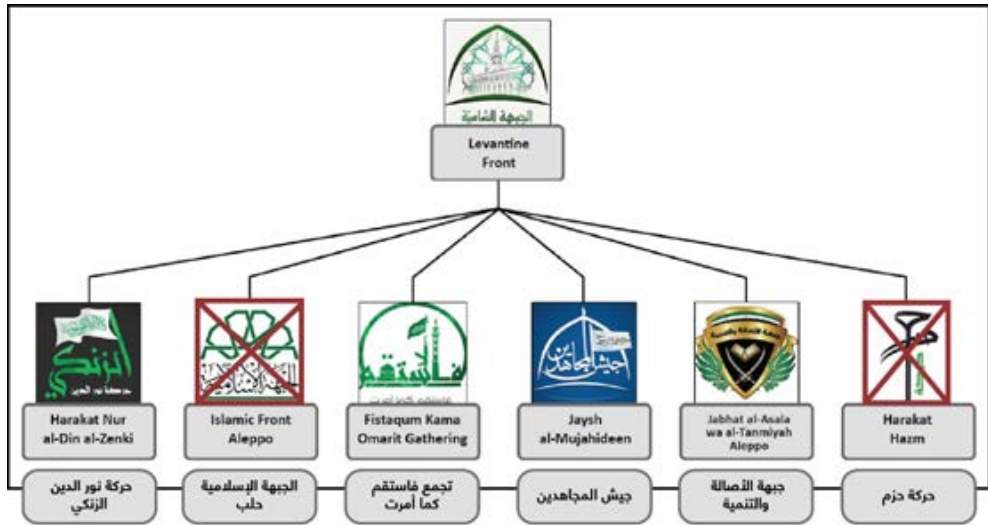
الجبهة الشامية

Levantine Front

Harakat Nur al-Din al-Zenki

Islamic Front Aleppo

Fistaqum Kama Omarit Gathering

Jaysh al-Mujahideen

Jabhat al-Asala wa al-Tanmiyah Aleppo

Harakat Hazm

حركة نور الدين الزنكي

الجبهة الإسلامية حلب

تجمع فاستقم كما أمرت

جيش المجاهدين

جبهة الأصالة والتنمية

حركة حزم